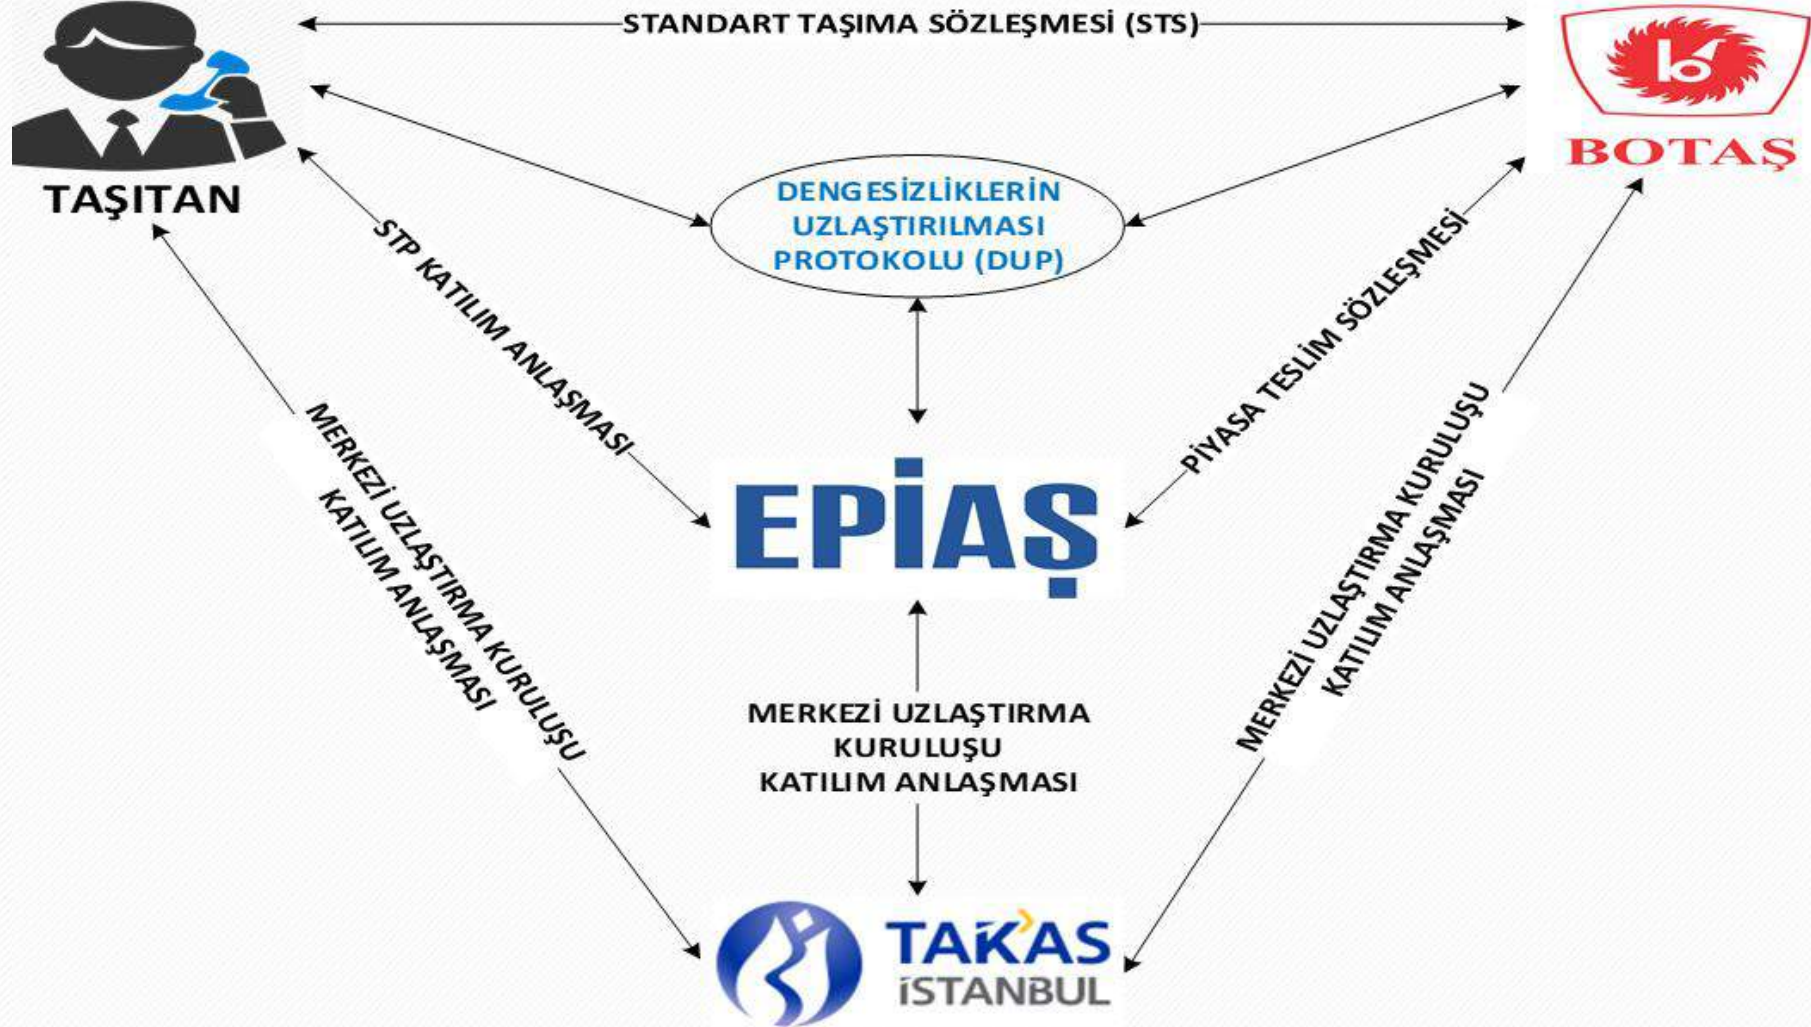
STANDART TAŞIMA SÖZLEŞMESİ (STS)

TAŞITAN

BOTAŞ

DENGESİZLİKLERİN UZLAŞTIRILMASI PROTOKOLU (DUP)

STP KATILIM ANLAŞMASI

PİYASA TESLİM SÖZLEŞMESİ

EPİAŞ

MERKEZİ UZLAŞTIRMA KURULUŞU KATILIM ANLAŞMASI

MERKEZİ UZLAŞTIRMA KURULUŞU KATILIM ANLAŞMASI

MERKEZİ UZLAŞTIRMA KURULUŞU KATILIM ANLAŞMASI

TAKAS İSTANBUL